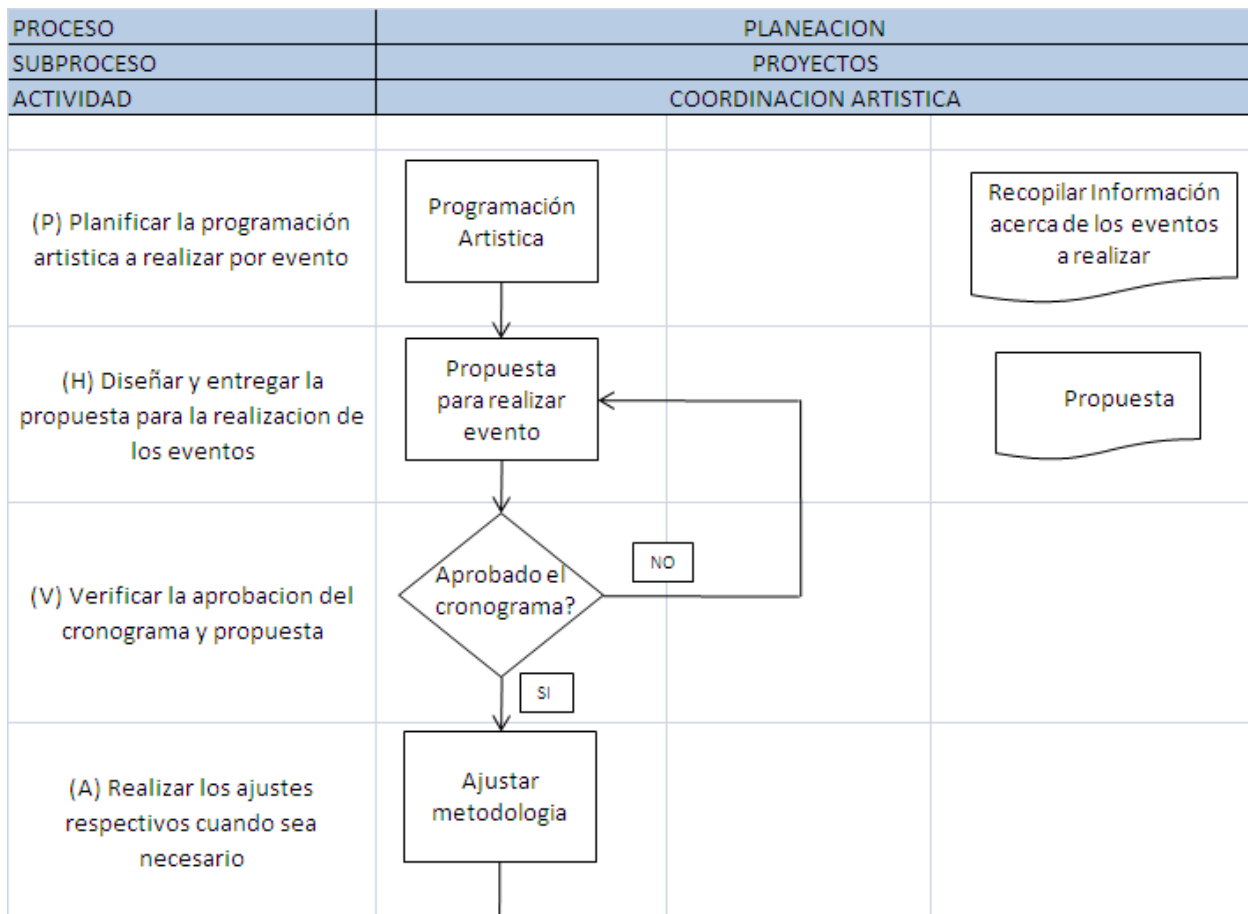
| PROCESO | PLANEACION |
|---|---|
| SUBPROCESO | PROYECTOS |
| ACTIVIDAD | COORDINACION ARTISTICA |

(P) Planificar la programación artistica a realizar por evento

Programación Artistica

Recopilar Información acerca de los eventos a realizar

(H) Diseñar y entregar la propuesta para la realizacion de los eventos

Propuesta para realizar evento

Propuesta

(V) Verificar la aprobacion del cronograma y propuesta

Aprobado el cronograma?

NO

SI

(A) Realizar los ajustes respectivos cuando sea necesario

Ajustar metodologia